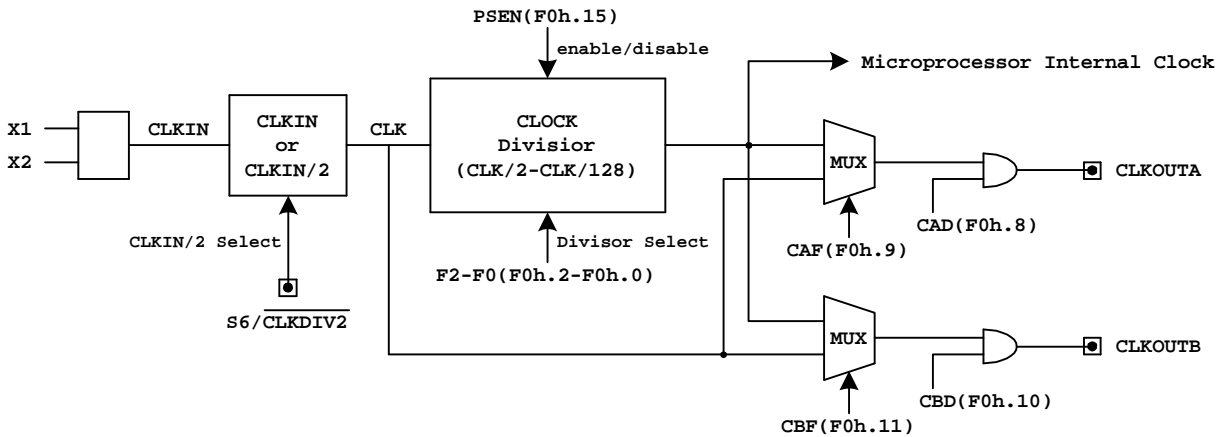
PSEN(F0h.15)
enable/disable
Microprocessor Internal Clock
X1
X2
CLKIN
CLKIN or CLKIN/2
CLK
CLOCK Divisior (CLK/2-CLK/128)
MUX
CLKOUTA
CAD(F0h.8)
CAF(F0h.9)
CLKIN/2 Select
Divisor Select
F2-F0(F0h.2-F0h.0)
S6/$\overline{\text{CLKDIV2}}$
MUX
CLKOUTB
CBD(F0h.10)
CBF(F0h.11)